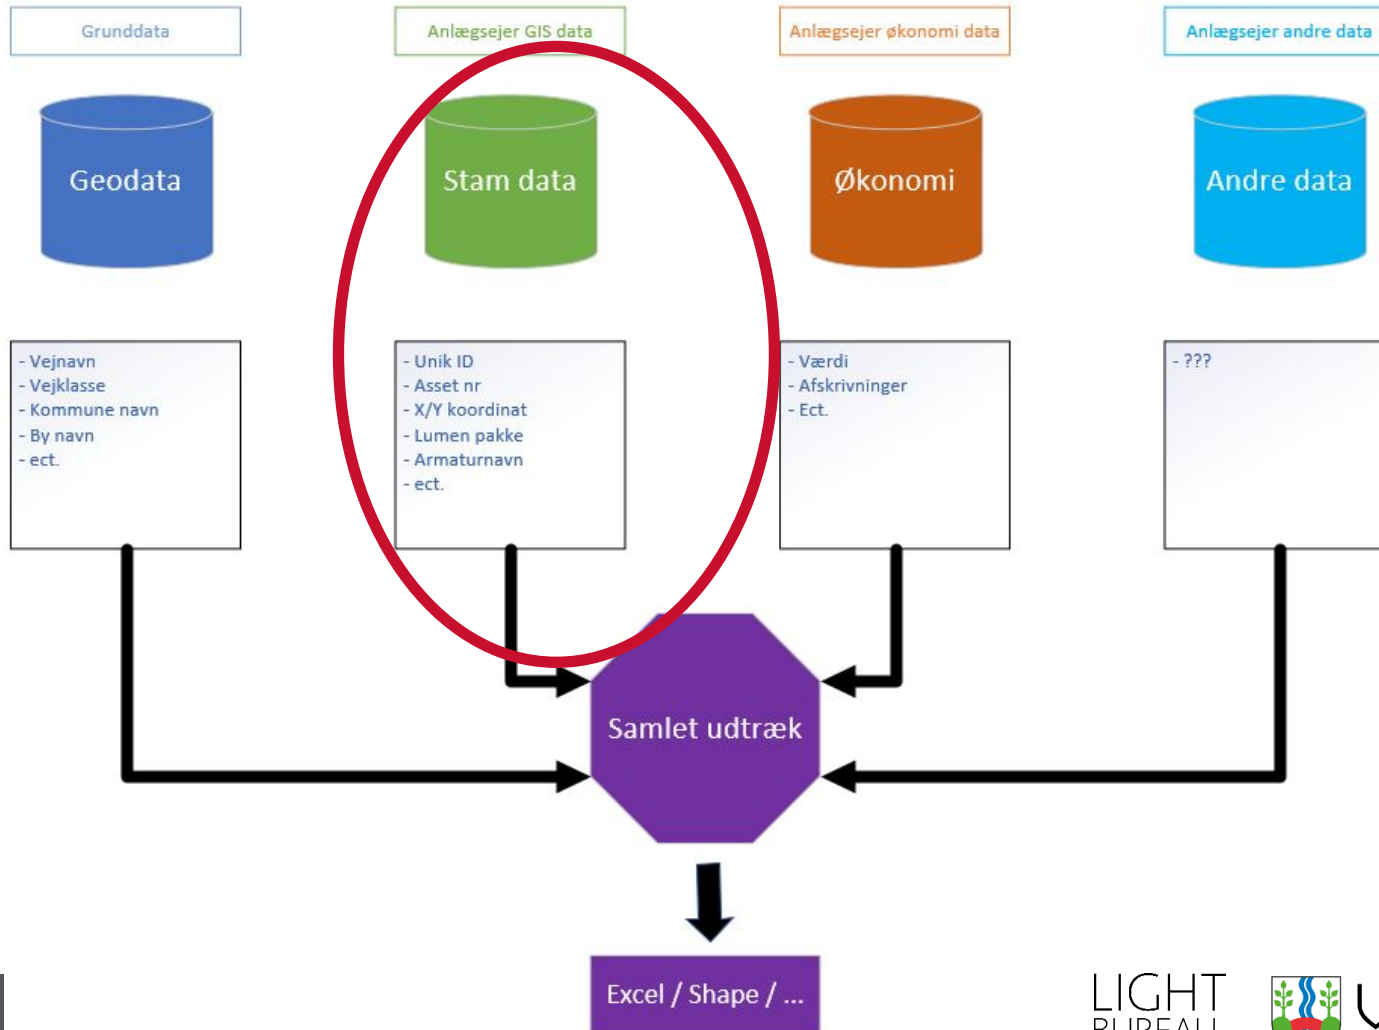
Grunddata

Anlægsejer GIS data

Anlægsejer økonomi data

Anlægsejer andre data

Geodata

Stam data

Økonomi

Andre data

- Vejnavn
- Vejklasse
- Kommune navn
- By navn
- ect.

- Unik ID
- Asset nr
- X/Y koordinat
- Lumen pakke
- Armaturnavn
- ect.

- Værdi
- Afskrivninger
- Ect.

- ???

Samlet udtræk

Excel / Shape / ...

LIGHT
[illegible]